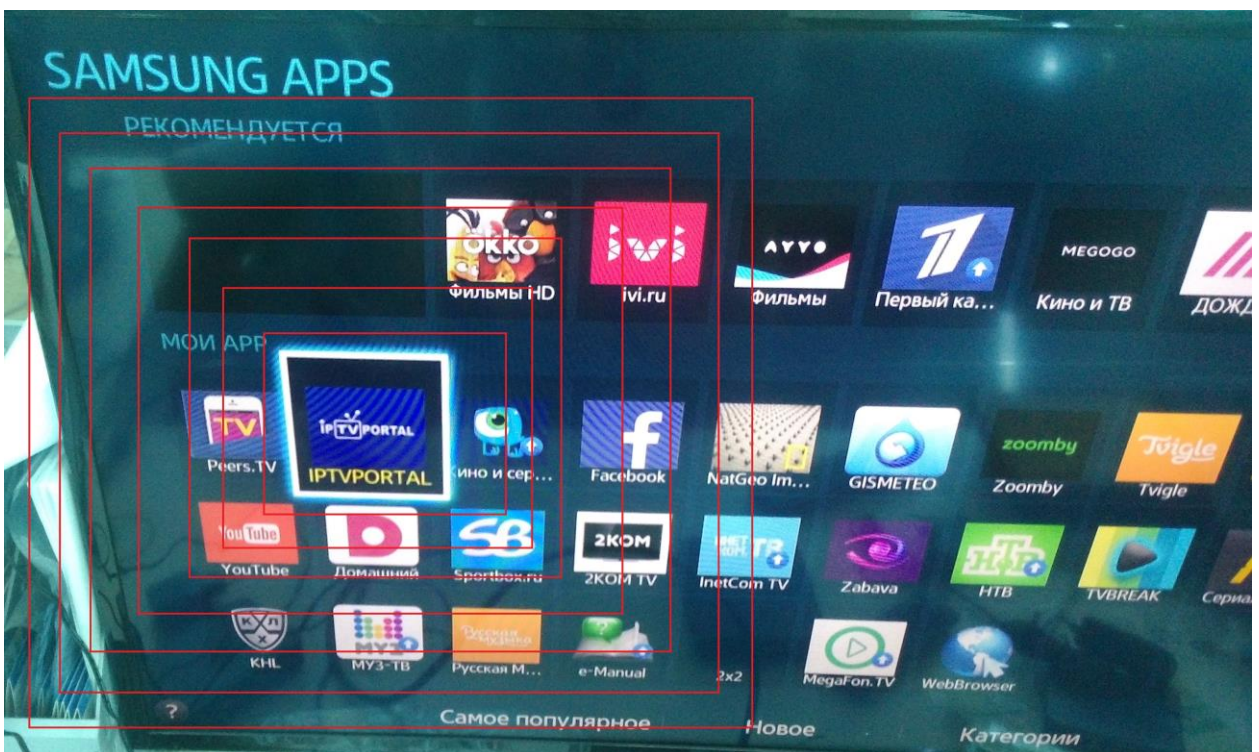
SAMSUNG APPS

РЕКОМЕНДУЕТСЯ

OKKO
Фильмы HD

ivi
ivi.ru

AYYO
Фильмы

Первый ка...

MEGOGO
Кино и ТВ

ДОЖД

МОИ APP

TV
Peers.TV

IPTVPORTAL
IPTVPORTAL

Кино и сер...

Facebook

NatGeo Im...

GISMETEO

zoomby
Zoomby

Tvigle
Tvigle

YouTube
YouTube

Домашний

SB
Sportbox.ru

2КОМ
2KOM TV

InetCom TV

Zabava

НТВ

TVBREAK

Сериа

КХЛ
KHL

МУЗ
МУЗ-ТВ

Русская М...

e-Manual

2x2

MegaFon.TV

WebBrowser

?

Самое популярное

Новое

Категории